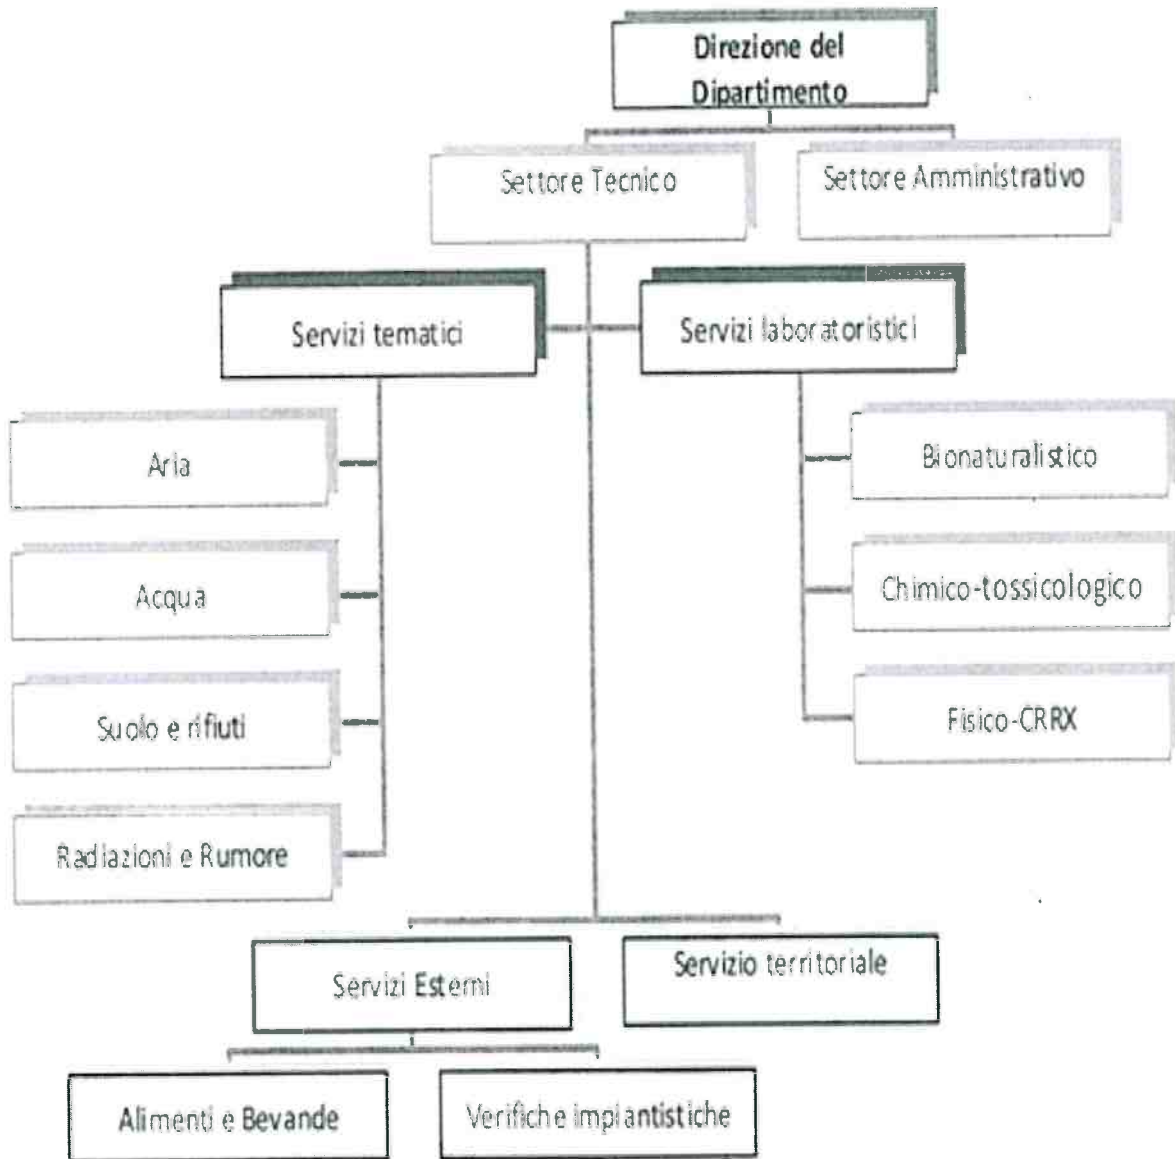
Direzione del Dipartimento

Settore Tecnico

Settore Amministrativo

Servizi tematici

Servizi laboratoristici

Aria

Acqua

Suolo e rifiuti

Radiazioni e Rumore

Bionaturalistico

Chimico-tossicologico

Fisico-CRRX

Servizi Esterni

Servizio territoriale

Alimenti e Bevande

Verifiche impiantistiche